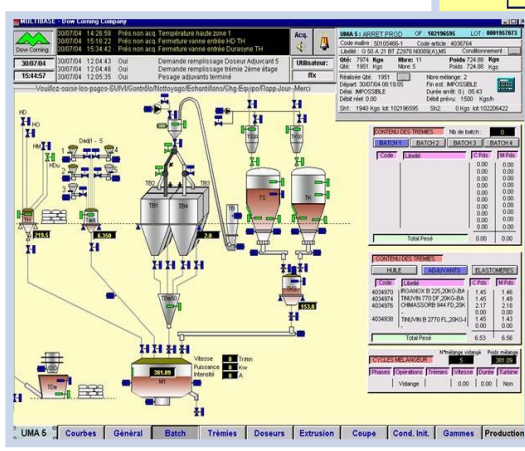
MULTIBASE - Dow Corning Company

Dow Corning

| 30/07/04 | 14:26:58 | Prés non acq. | Température haute zone 1 |
|---|---|---|---|
| 30/07/04 | 15:18:22 | Prés non acq. | Fermeture vanne entrée HD TH |
| 30/07/04 | 15:34:42 | Prés non acq. | Fermeture vanne entrée Duraoyne TH |

30/07/04
15:44:57

| 30/07/04 | 12:04:43 | Oui | Demande remplissage Doseur Adjuvant 5 |
|---|---|---|---|
| 30/07/04 | 12:04:46 | Oui | Demande remplissage trémie 2ème étage |
| 30/07/04 | 12:05:35 | Oui | Pesage adjuvants terminé |

Acq.

Utilisateur:
ffx

Veuillez saisir les pages SUIVI/Contrôle/Nettoyage/Echantillons/Chg.Equipe/Rapp.Jour..Merci

UMA 5 : ARRET PROD OF : 102196595 LOT : 0001957873
Code maître : 50105466-1 Code article : 4036764
Libellé : G 50 A 21 BT Z2976 NOIR A LMS Conditionnement
Qté : 7974 Kgs Nbre : 11 Poids : 724.00 Kgs
Qté : 1993 Kgs Nbre : 5 Poids : 724.00 Kgs
Réalisée Qté : 1951 Nbre mélange : 2
Départ : 30/07/04 09:18:05 Fin est. : IMPOSSIBLE
Débit : IMPOSSIBLE Durée arrêt : 0 : 06:43
Débit réel : 0.00 Débit prévu : 1500 Kgs/h
Sh1 : 1940 Kgs lot : 102196595 Sh2 : 0 Kgs lot : 102206422

HD
HM
HD
Dwdf - 5
1
2
3
4
TB1
TB2
TS
TH
TB
TBN50
TCe
M1
219.5
6.350
381.09

CONTENU DES TREMIES Nb de batch : 0
BATCH 1 BATCH 2 BATCH 3 BATCH 4

| Code | Libellé | C.Pds | M.Pds |
|---|---|---|---|
| | | 0.00 | 0.00 |
| | | 0.00 | 0.00 |
| | | 0.00 | 0.00 |
| | | 0.00 | 0.00 |
| | | 0.00 | 0.00 |
| | | 0.00 | 0.00 |
| | | 0.00 | 0.00 |
| | | 0.00 | 0.00 |
| | Total Pesé | 0.00 | 0.00 |

CONTENU DES TREMIES
HUILE ADJUVANTS ELASTOMERES

| Code | Libellé | C.Pds | M.Pds |
|---|---|---|---|
| 4034970 | IRGANOX B 225,20KG-BA | 1.45 | 1.46 |
| 4034974 | TINUVIN 770 DF,20KG-BA | 1.45 | 1.49 |
| 4034936 | CHIMASSORB 944 FD,20K | 2.17 | 2.18 |
| | | 0.00 | 0.00 |
| 4034930 | TINUVIN B 2770 FL,20KG-I | 1.45 | 1.43 |
| | | 0.00 | 0.00 |
| | Total Pesé | 6.53 | 6.56 |

N°mélange vidangé 2 Poids mélange 381.09
CYCLES MELANGEUR
| Phases | Opérations | Trémies | Vitesse | Durée | Tonne |
|---|---|---|---|---|---|
| | Vidange | | 0.00 | 0.00 | Non |

Vitesse 0 Tr/mn
Puissance 0 Kw
Intensité 0 A

UMA 5 Courbes Général Batch Trémies Doseurs Extrusion Coupe Cond. Init. Gammes Production